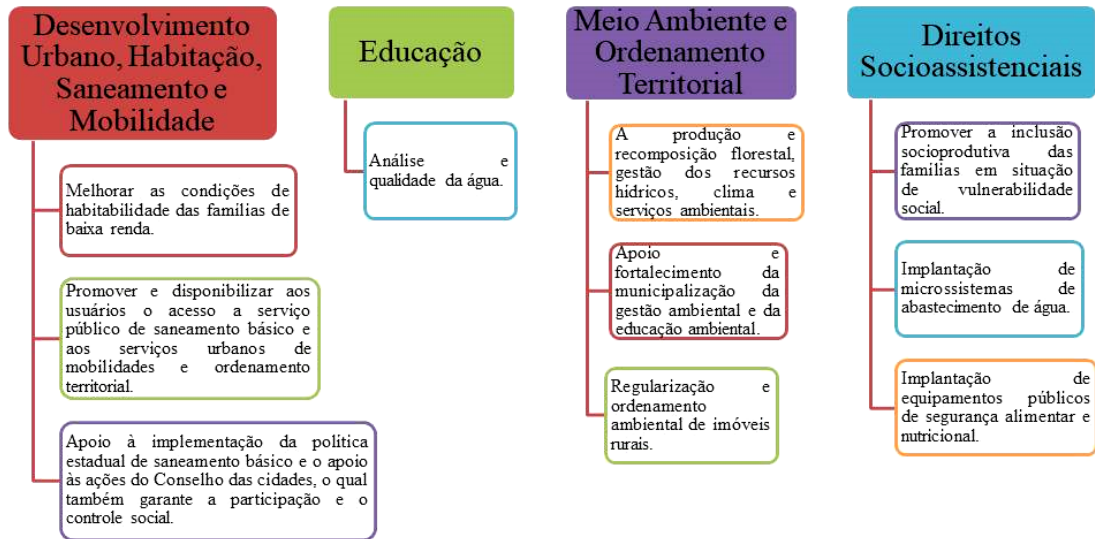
Desenvolvimento Urbano, Habitação, Saneamento e Mobilidade

Melhorar as condições de habitabilidade das famílias de baixa renda.

Promover e disponibilizar aos usuários o acesso a serviço público de saneamento básico e aos serviços urbanos de mobilidades e ordenamento territorial.

Apoio à implementação da política estadual de saneamento básico e o apoio às ações do Conselho das cidades, o qual também garante a participação e o controle social.

Educação

Análise e qualidade da água.

Meio Ambiente e Ordenamento Territorial

A produção e recomposição florestal, gestão dos recursos hídricos, clima e serviços ambientais.

Apoio e fortalecimento da municipalização da gestão ambiental e da educação ambiental.

Regularização e ordenamento ambiental de imóveis rurais.

Direitos Socioassistenciais

Promover a inclusão socioprodutiva das famílias em situação de vulnerabilidade social.

Implantação de microssistemas de abastecimento de água.

Implantação de equipamentos públicos de segurança alimentar e nutricional.